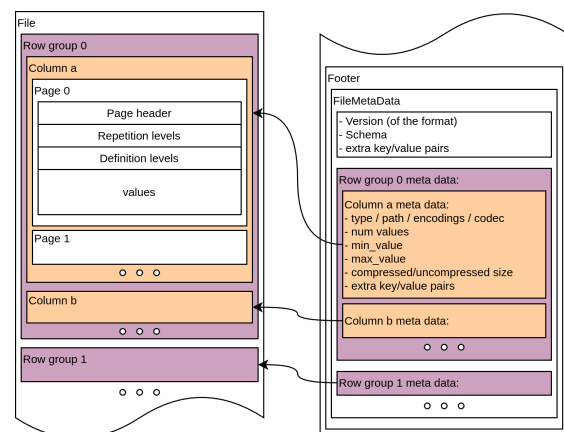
File

Row group 0

Column a

Page 0

Page header

Repetition levels

Definition levels

values

Page 1

Column b

Row group 1

Footer

FileMetaData

- Version (of the format)
- Schema
- extra key/value pairs

Row group 0 meta data:

Column a meta data:
- type / path / encodings / codec
- num values
- min_value
- max_value
- compressed/uncompressed size
- extra key/value pairs

Column b meta data:

Row group 1 meta data: